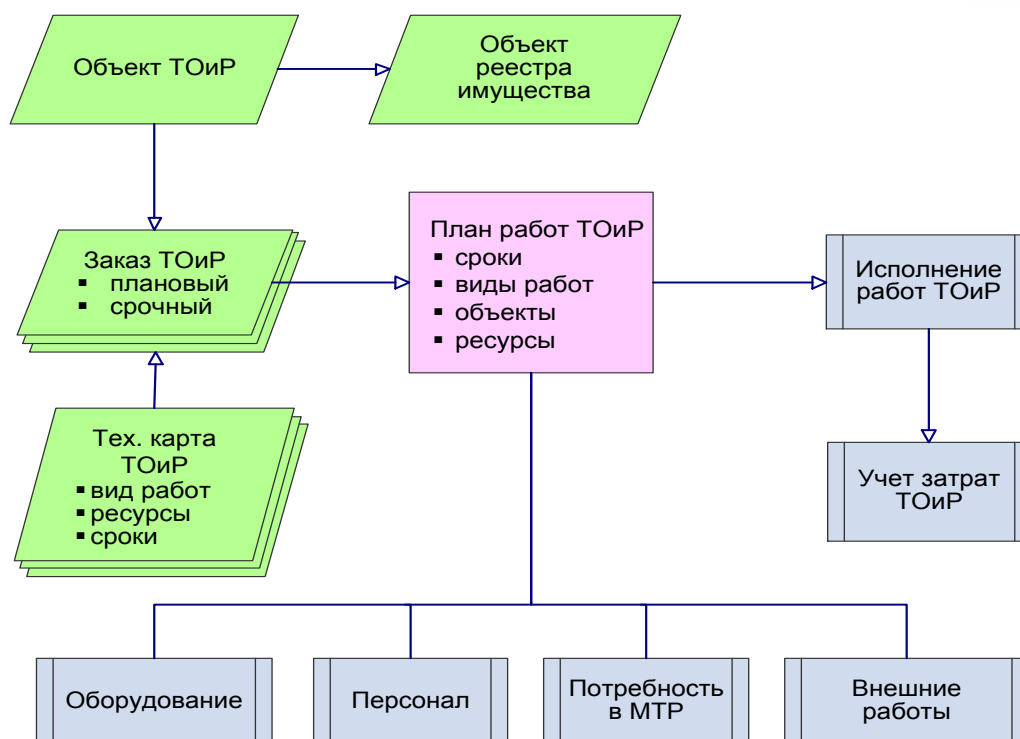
Объект ТОиР

Объект реестра имущества

Заказ ТОиР
▪ плановый
▪ срочный

План работ ТОиР
▪ сроки
▪ виды работ
▪ объекты
▪ ресурсы

Исполнение работ ТОиР

Тех. карта ТОиР
▪ вид работ
▪ ресурсы
▪ сроки

Учет затрат ТОиР

Оборудование

Персонал

Потребность в МТР

Внешние работы